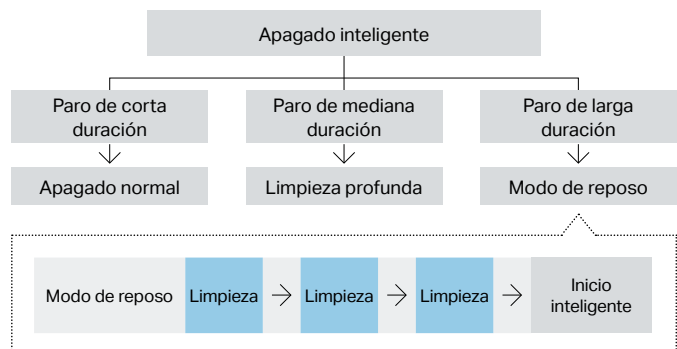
Apagado inteligente

Paro de corta duración

Paro de mediana duración

Paro de larga duración

Apagado normal

Limpieza profunda

Modo de reposo

Modo de reposo Limpieza → Limpieza → Limpieza → Inicio inteligente